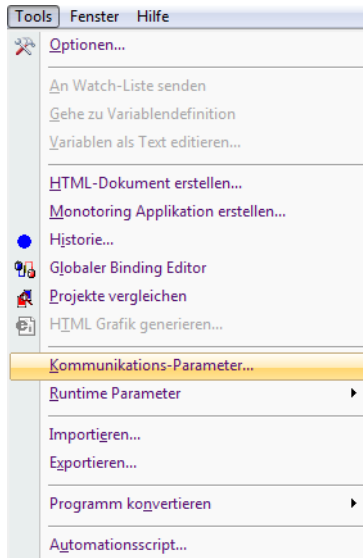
Tools Fenster Hilfe

Optionen...

An Watch-Liste senden
Gehe zu Variablendefinition
Variablen als Text editieren...

HTML-Dokument erstellen...
Monotoring Applikation erstellen...
Historie...
Globaler Binding Editor
Projekte vergleichen
HTML Grafik generieren...

Kommunikations-Parameter...
Runtime Parameter

Importieren...
Exportieren...

Programm konvertieren

Automationsscript...